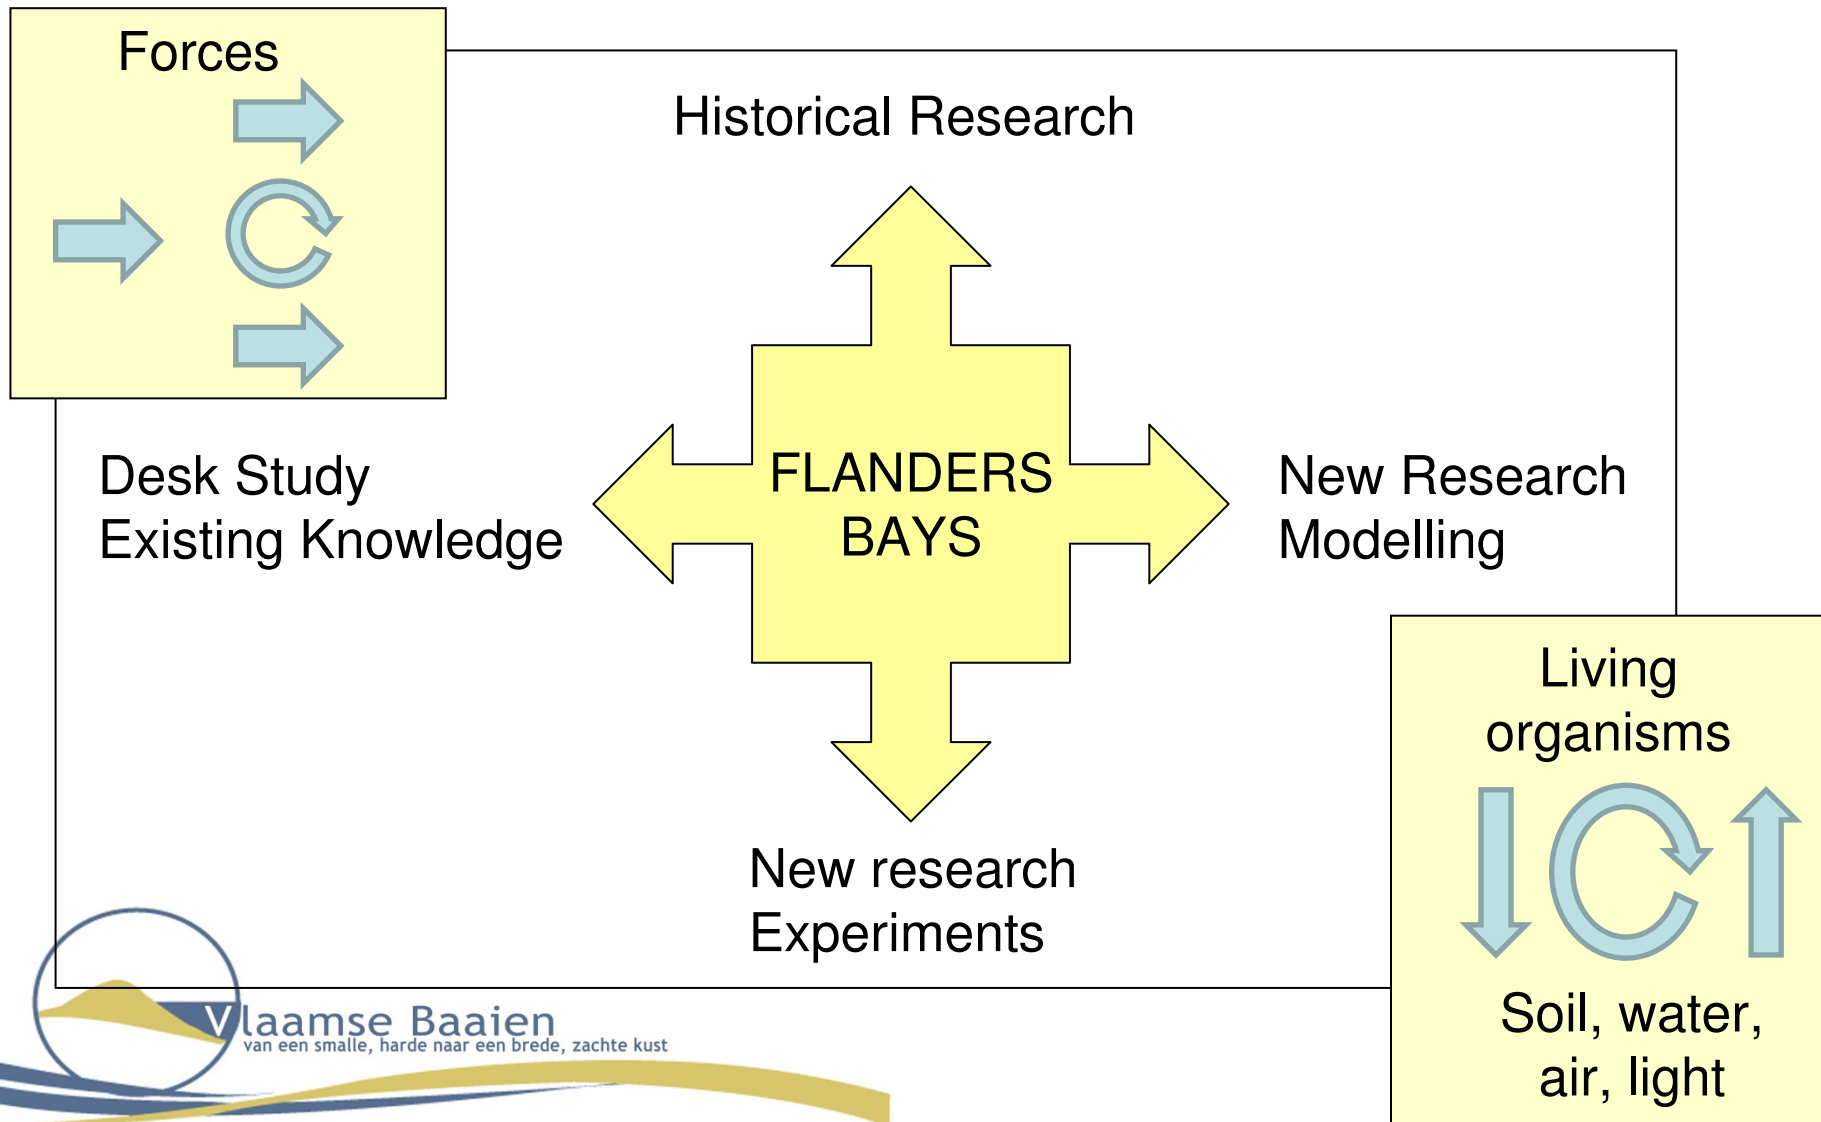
Forces

Historical Research

Desk Study
Existing Knowledge

FLANDERS BAYS

New Research
Modelling

New research
Experiments

Living organisms

Soil, water, air, light

Vlaamse Baaien
van een smalle, harde naar een brede, zachte kust